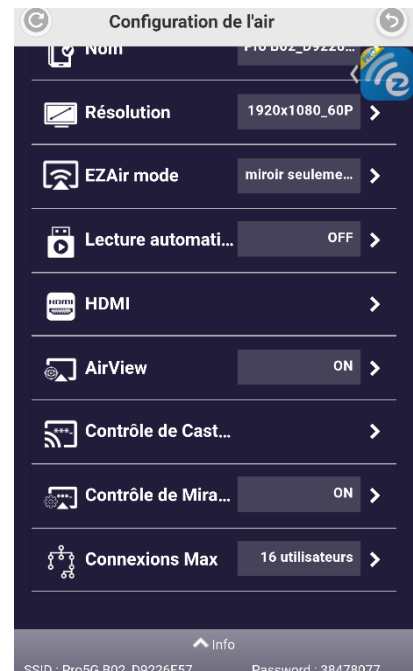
Configuration de l'air

Nom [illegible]

Résolution 1920x1080_60P

EZAir mode miroir seuleme...

Lecture automati... OFF

HDMI

HDMI

AirView ON

Contrôle de Cast...

Contrôle de Mira... ON

Connexions Max 16 utilisateurs

Info

SSID : Pro5G B02_D9226E57 Password : 38478077